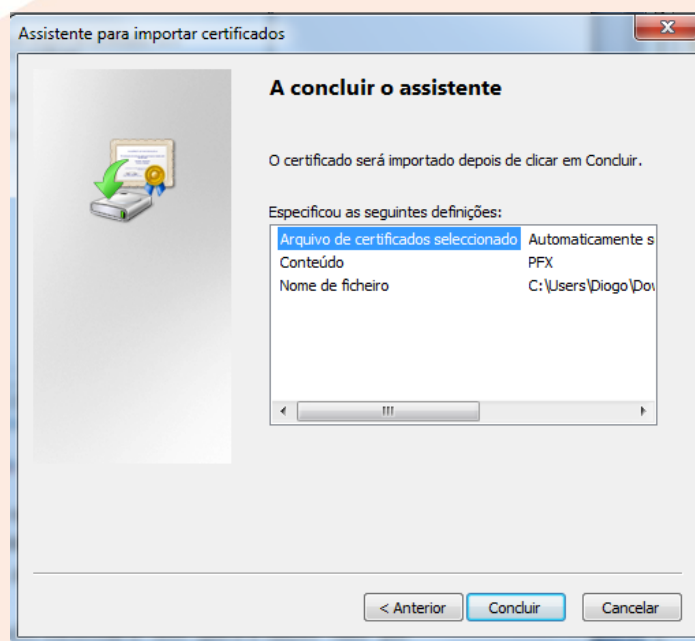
Assistente para importar certificados

A concluir o assistente

O certificado será importado depois de clicar em Concluir.

Especificou as seguintes definições:

| | |
|---|---|
| Arquivo de certificados seleccionado | Automaticamente s |
| Conteúdo | PFX |
| Nome de ficheiro | C:\Users\Diogo\Do |

< Anterior | Concluir | Cancelar